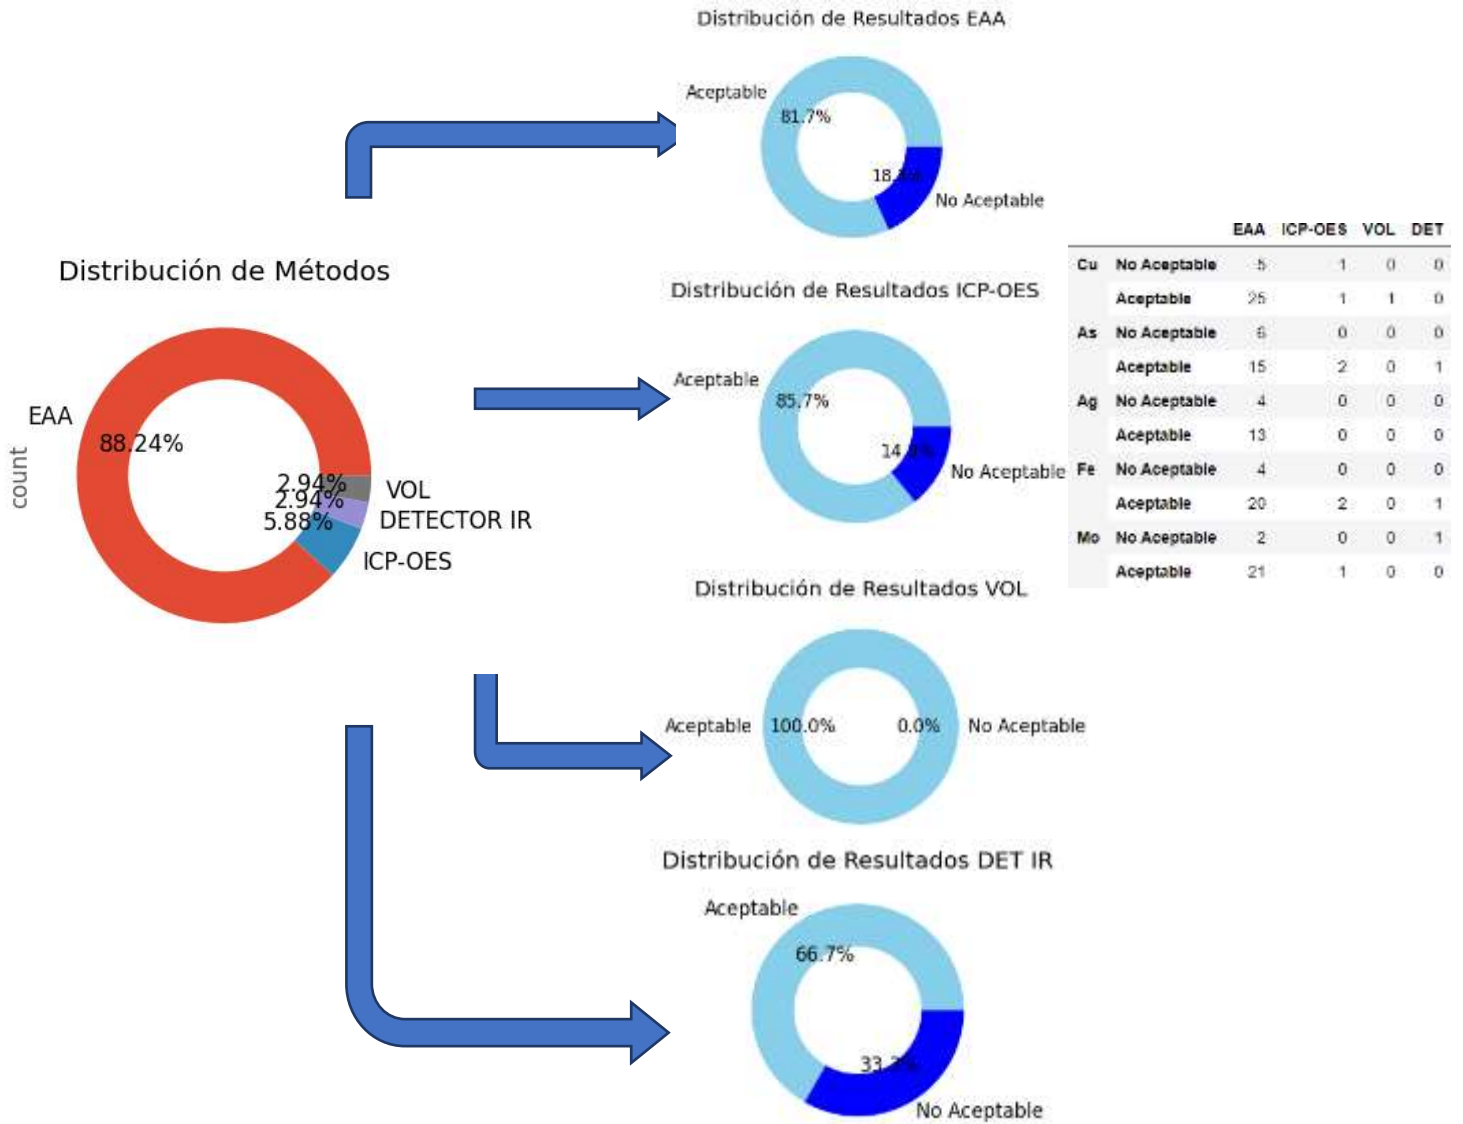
Distribución de Resultados EAA

Aceptable

81.7%

18.3%

No Aceptable

Distribución de Métodos

count

EAA

88.24%

2.94%

2.94%

5.88%

VOL

DETECTOR IR

ICP-OES

Distribución de Resultados ICP-OES

Aceptable

85.7%

14.3%

No Aceptable

| | | EAA | ICP-OES | VOL | DET |
|---|---|---|---|---|---|
| Cu | No Aceptable | 5 | 1 | 0 | 0 |
| | Aceptable | 25 | 1 | 1 | 0 |
| As | No Aceptable | 6 | 0 | 0 | 0 |
| | Aceptable | 15 | 2 | 0 | 1 |
| Ag | No Aceptable | 4 | 0 | 0 | 0 |
| | Aceptable | 13 | 0 | 0 | 0 |
| Fe | No Aceptable | 4 | 0 | 0 | 0 |
| | Aceptable | 20 | 2 | 0 | 1 |
| Mo | No Aceptable | 2 | 0 | 0 | 1 |
| | Aceptable | 21 | 1 | 0 | 0 |

Distribución de Resultados VOL

Aceptable

100.0%

0.0%

No Aceptable

Distribución de Resultados DET IR

Aceptable

66.7%

33.3%

No Aceptable